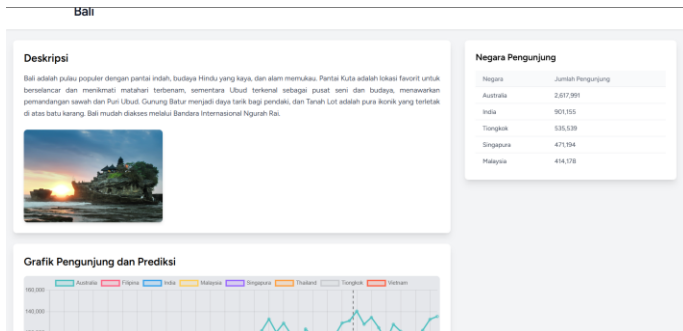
Bali

Deskripsi

Bali adalah pulau populer dengan pantai indah, budaya Hindu yang kaya, dan alam memukau. Pantai Kuta adalah lokasi favorit untuk berselancar dan menikmati matahari terbenam, sementara Ubud terkenal sebagai pusat seni dan budaya, menawarkan pemandangan sawah dan Puri Ubud. Gunung Batur menjadi daya tarik bagi pendaki, dan Tanah Lot adalah pura ikonik yang terletak di atas batu karang. Bali mudah diakses melalui Bandara Internasional Ngurah Rai.

Negara Pengunjung

| Negara | Jumlah Pengunjung |
|---|---|
| Australia | 2,617,991 |
| India | 901,155 |
| Tiongkok | 535,539 |
| Singapura | 471,194 |
| Malaysia | 414,178 |

Grafik Pengunjung dan Prediksi

Australia Filipina India Malaysia Singapura Thailand Tiongkok Vietnam

160,000

140,000